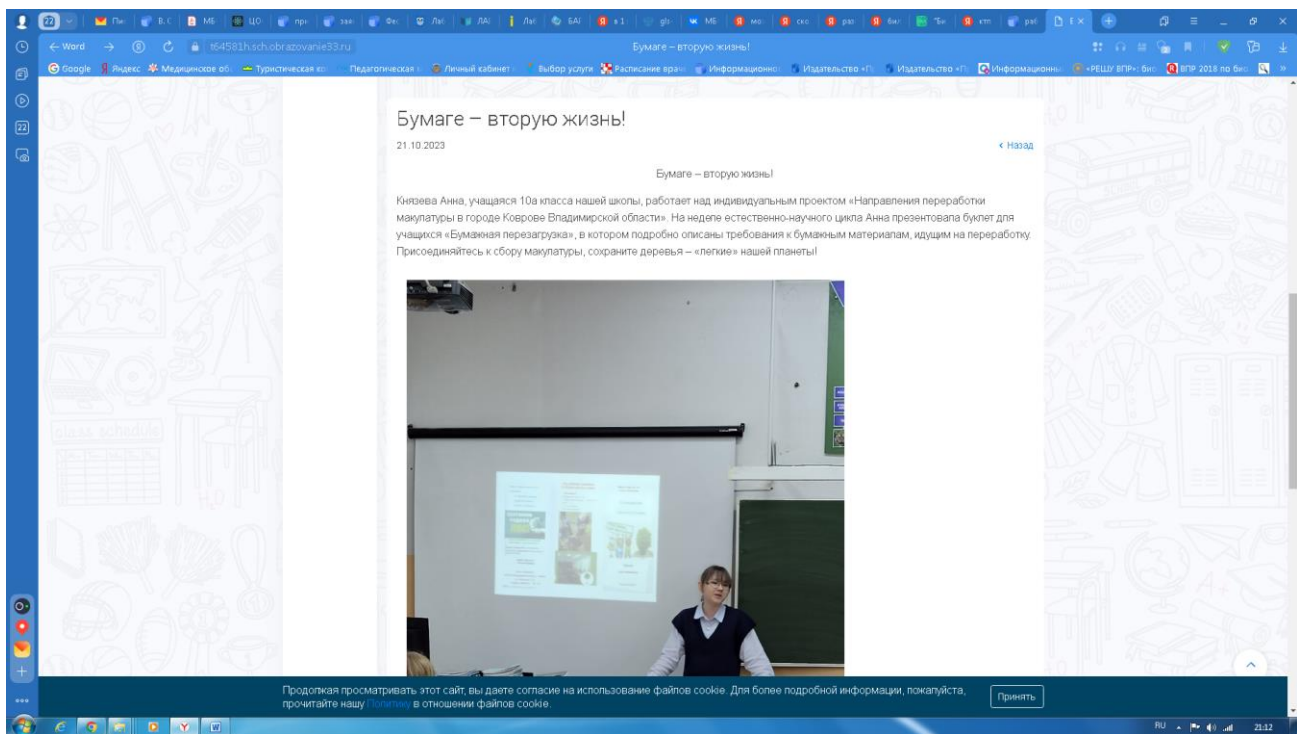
← Word t64581h.sch.obrazovanie33.ru Бумаге – вторую жизнь!

Google Яндекс Медицинское об Туристическая Педагогическая Личный кабинет Выбор услуги Расписание врач Информационно Издательство «П Издательство «П Информационны «РЕШУ ВПР»: био ВПР 2018 по био

Бумаге – вторую жизнь!

21.10.2023

‹ Назад

Бумаге – вторую жизнь!

Князева Анна, учащаяся 10а класса нашей школы, работает над индивидуальным проектом «Направления переработки макулатуры в городе Коврове Владимирской области». На неделе естественно-научного цикла Анна презентовала буклет для учащихся «Бумажная перезагрузка», в котором подробно описаны требования к бумажным материалам, идущим на переработку. Присоединяйтесь к сбору макулатуры, сохраните деревья – «легкие» нашей планеты!

Продолжая просматривать этот сайт, вы даете согласие на использование файлов cookie. Для более подробной информации, пожалуйста, прочитайте нашу Политику в отношении файлов cookie.

Принять

RU 21:12